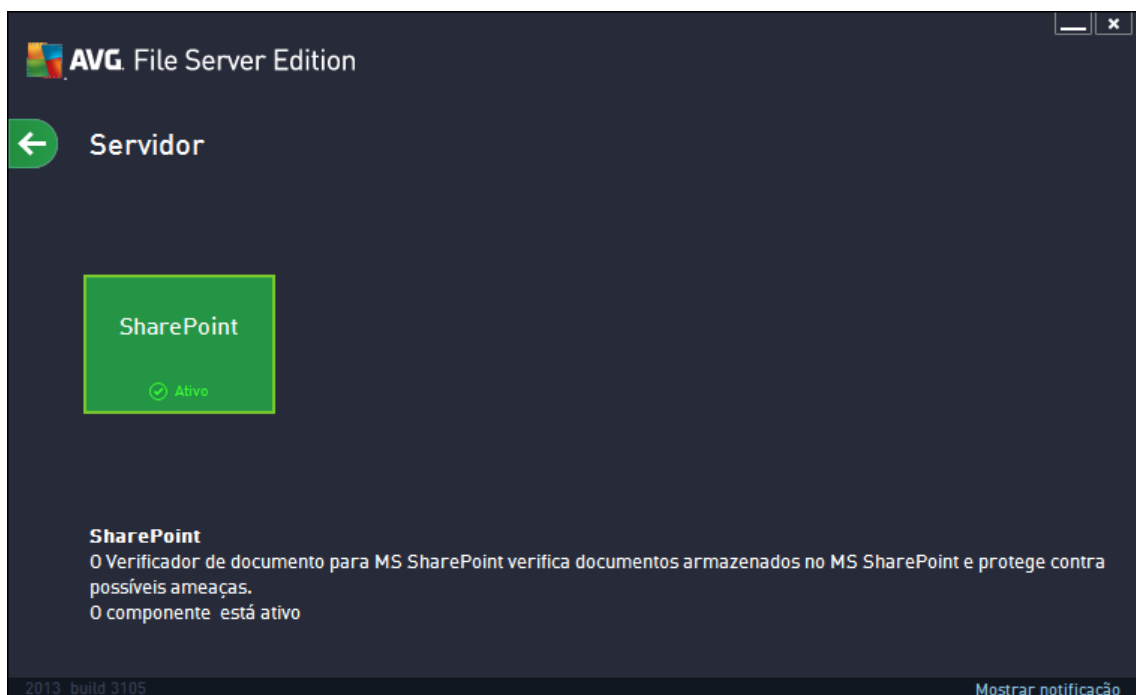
AVG. File Server Edition

Servidor

SharePoint

Ativo

SharePoint
O Verificador de documento para MS SharePoint verifica documentos armazenados no MS SharePoint e protege contra possíveis ameaças.
O componente está ativo

2013 build 3105

Mostrar notificação